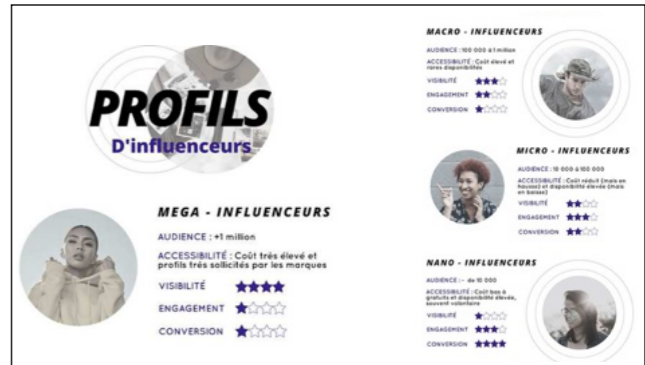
PROFILS
D'influenceurs

MEGA - INFLUENCEURS

AUDIENCE : +1 million

ACCESSIBILITÉ : Coût très élevé et profils très sollicités par les marques

VISIBILITÉ ★★★★

ENGAGEMENT ★☆☆☆

CONVERSION ★☆☆☆

MACRO - INFLUENCEURS

AUDIENCE : 100 000 à 1 million

ACCESSIBILITÉ : Coût élevé et rares disponibilités

VISIBILITÉ ★★★☆

ENGAGEMENT ★★☆☆

CONVERSION ★☆☆☆

MICRO - INFLUENCEURS

AUDIENCE : 10 000 à 100 000

ACCESSIBILITÉ : Coût réduit (mais en hausse) et disponibilité élevée (mais en baisse)

VISIBILITÉ ★★☆☆

ENGAGEMENT ★★★☆

CONVERSION ★★☆☆

NANO - INFLUENCEURS

AUDIENCE : - de 10 000

ACCESSIBILITÉ : Coût bas à gratuits et disponibilité élevée, souvent volontaire

VISIBILITÉ ★☆☆☆

ENGAGEMENT ★★★☆

CONVERSION ★★★★